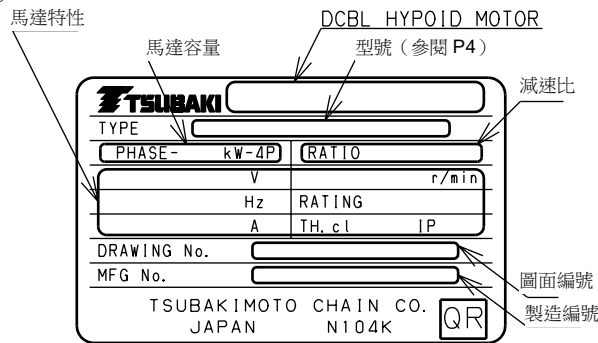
馬達特性

DCBL HYPOID MOTOR

馬達容量

型號（參閱 P4）

減速比

TSUBAKI

TYPE

PHASE- kW-4P

RATIO

V

r/min

Hz

RATING

A

TH.cl

IP

DRAWING No.

MFG No.

圖面編號

製造編號

TSUBAKIMOTO CHAIN CO.
JAPAN N104K

QR